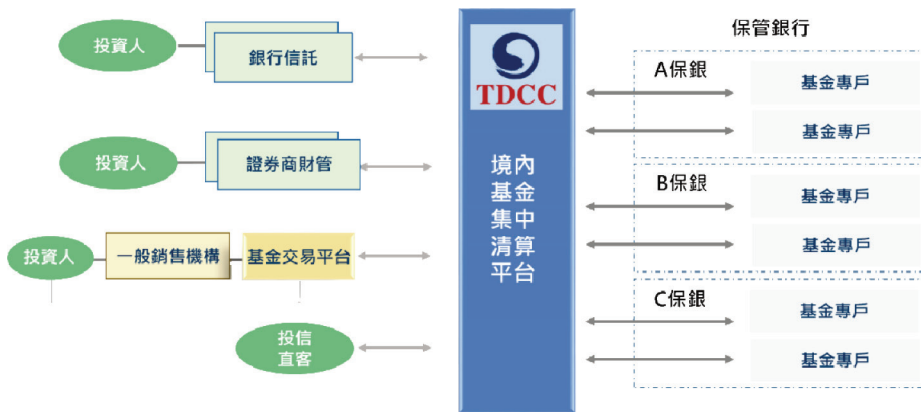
投資人

銀行信託

投資人

證券商財管

投資人

一般銷售機構

基金交易平台

投信直客

TDCC

境內基金集中清算平台

保管銀行

A保銀

基金專戶

基金專戶

B保銀

基金專戶

基金專戶

C保銀

基金專戶

基金專戶